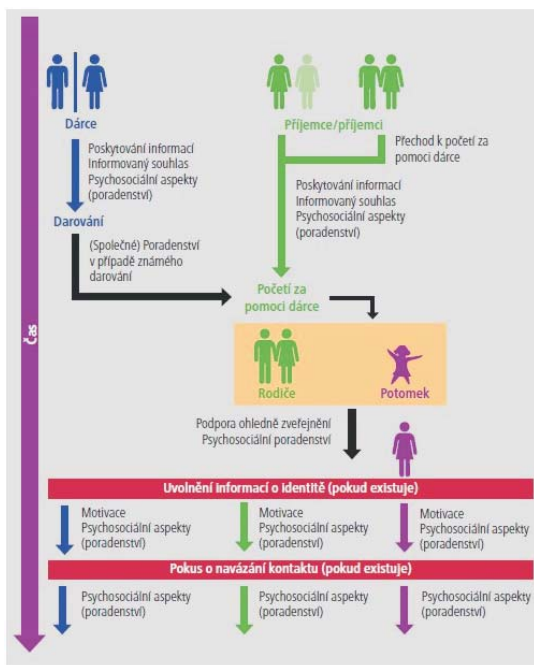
Čas

Dárce

Poskytování informací
Informovaný souhlas
Psychosociální aspekty (poradenství)

Darování

(Společné) Poradenství v případě známého darování

Příjemce/příjemci

Přechod k početí za pomoci dárce

Poskytování informací
Informovaný souhlas
Psychosociální aspekty (poradenství)

Početí za pomoci dárce

Rodiče

Potomek

Podpora ohledně zveřejnění
Psychosociální poradenství

Uvolnění informací o identitě (pokud existuje)

Motivace
Psychosociální aspekty (poradenství)

Motivace
Psychosociální aspekty (poradenství)

Motivace
Psychosociální aspekty (poradenství)

Pokus o navázání kontaktu (pokud existuje)

Psychosociální aspekty (poradenství)

Psychosociální aspekty (poradenství)

Psychosociální aspekty (poradenství)